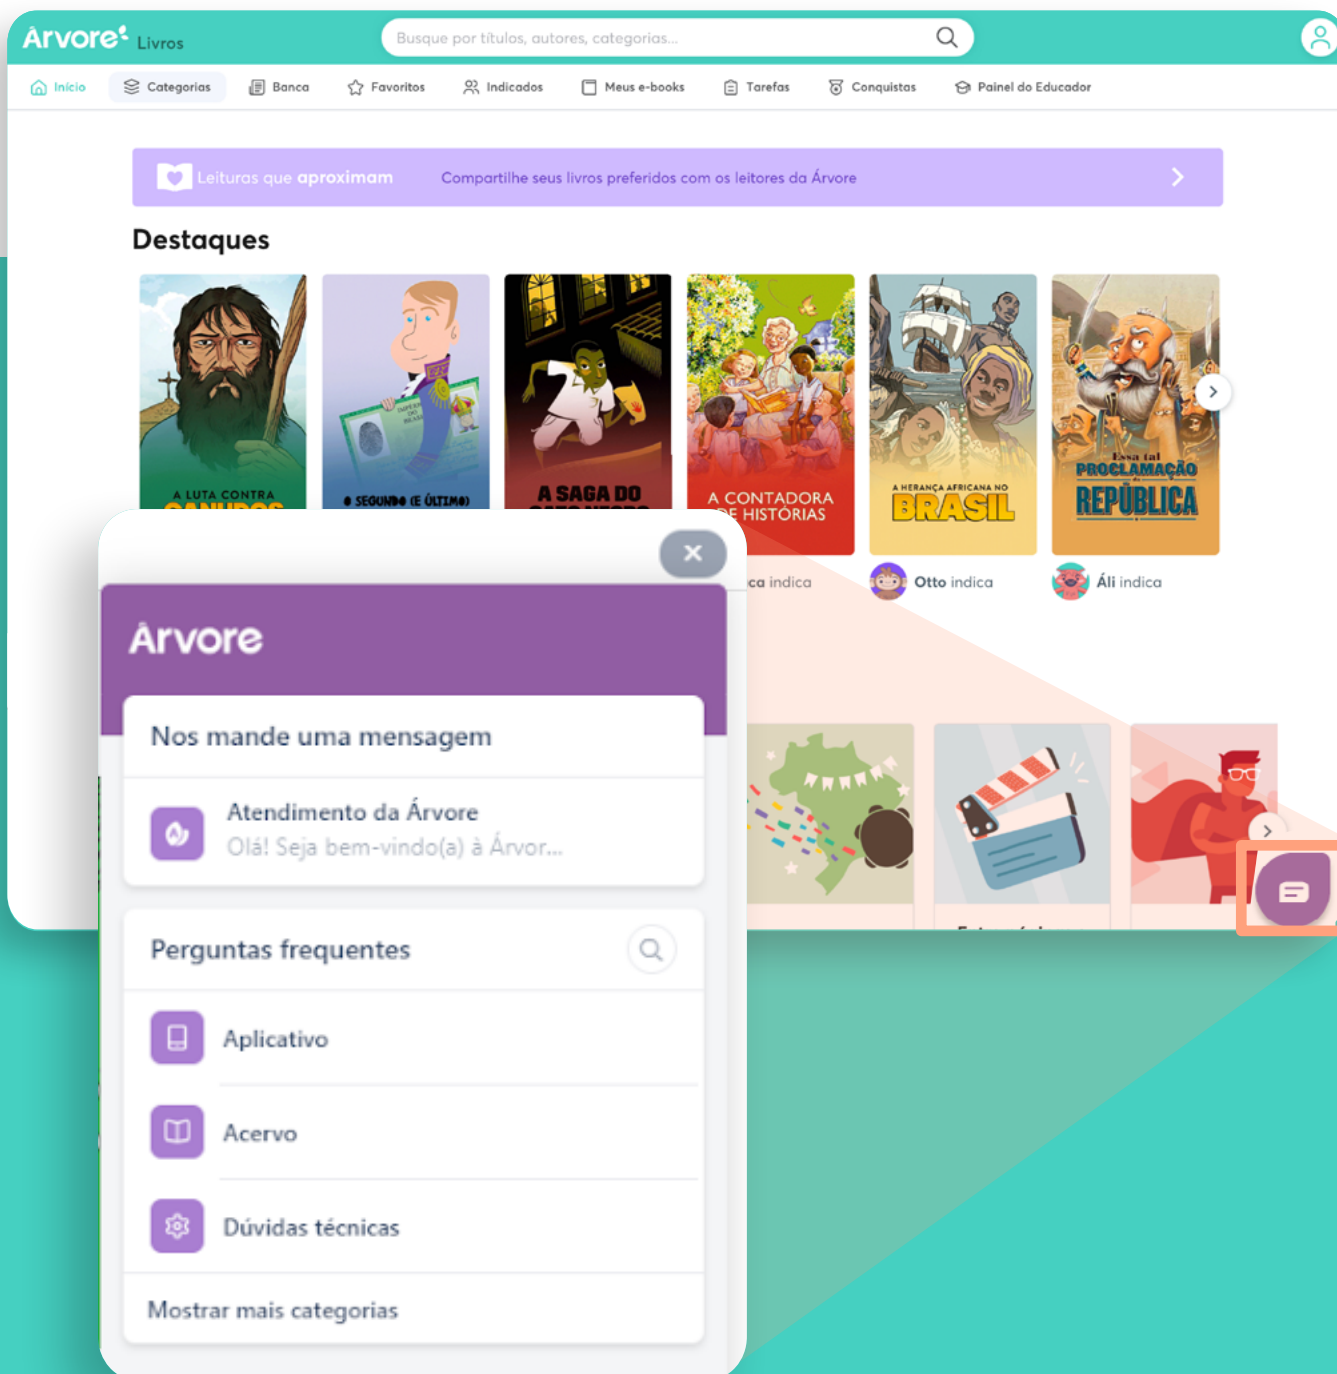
Arvore Livros

Busque por títulos, autores, categorias...

Início Categorias Banca Favoritos Indicados Meus e-books Tarefas Conquistas Painel do Educador

Leituras que aproximam Compartilhe seus livros preferidos com os leitores da Árvore

Destaques

A LUTA CONTRA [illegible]

O SEGUNDO (E ÚLTIMO)

A SAGA DO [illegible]

A CONTADORA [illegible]E HISTÓRIAS

A HERANÇA AFRICANA NO BRASIL

Essa tal PROCLAMAÇÃO da REPÚBLICA

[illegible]ca indica Otto indica Áli indica

Arvore

Nos mande uma mensagem

Atendimento da Árvore
Olá! Seja bem-vindo(a) à Árvor...

Perguntas frequentes

Aplicativo

Acervo

Dúvidas técnicas

Mostrar mais categorias